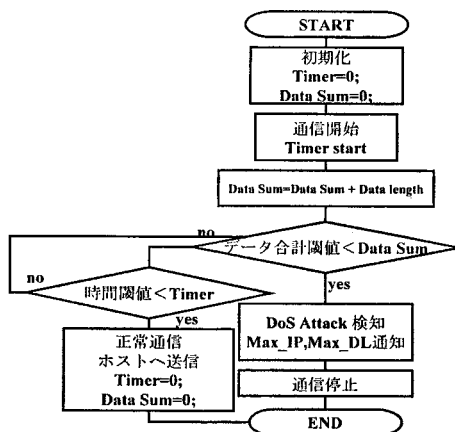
START

初期化
Timer=0;
Data Sum=0;

通信開始
Timer start

Data Sum=Data Sum + Data length

no

データ合計閾値＜Data Sum

no

時間閾値＜Timer

yes

yes

正常通信
ホストへ送信
Timer=0;
Data Sum=0;

DoS Attack 検知
Max_IP,Max_DL通知

通信停止

END